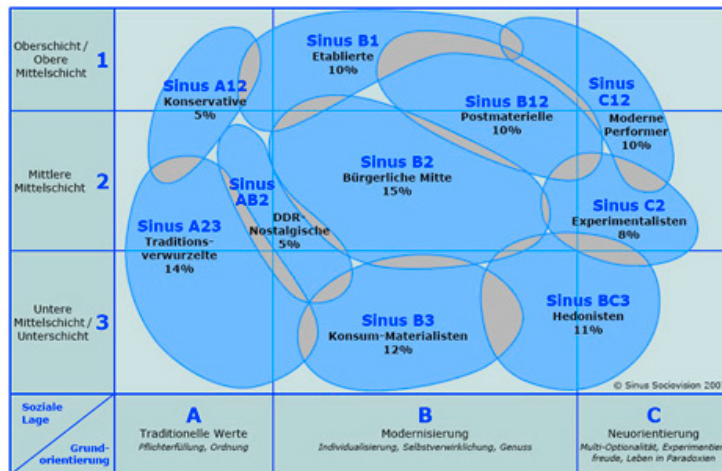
Oberschicht / Obere Mittelschicht 1

Mittlere Mittelschicht 2

Untere Mittelschicht / Unterschicht 3

Sinus B1
Etablierte
10%

Sinus A12
Konservative
5%

Sinus B12
Postmaterielle
10%

Sinus C12
Moderne Performer
10%

Sinus AB2
DDR-Nostalgische
5%

Sinus B2
Bürgerliche Mitte
15%

Sinus A23
Traditionsverwurzelte
14%

Sinus C2
Experimentalisten
8%

Sinus B3
Konsum-Materialisten
12%

Sinus BC3
Hedonisten
11%

© Sinus Sociovision 200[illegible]

Soziale Lage

Grundorientierung

A
Traditionelle Werte
Pflichterfüllung, Ordnung

B
Modernisierung
Individualisierung, Selbstverwirklichung, Genuss

C
Neuorientierung
Multi-Optionalität, Experimentier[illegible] freude, Leben in Paradoxien